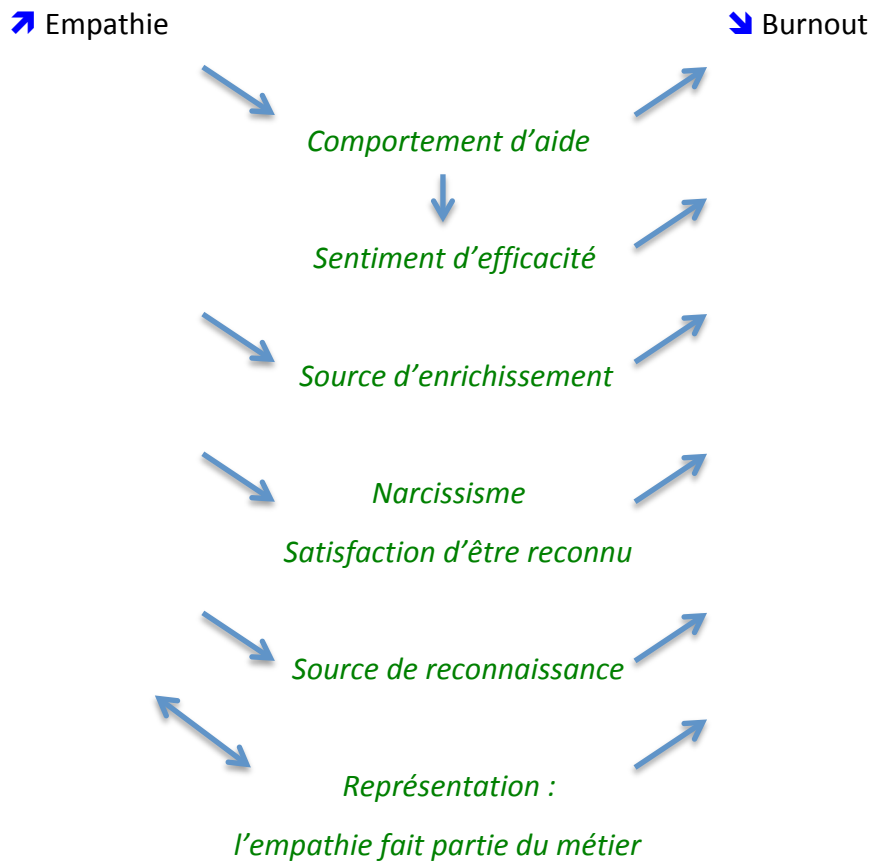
↗ Empathie

↘ Burnout

Comportement d'aide

Sentiment d'efficacité

Source d'enrichissement

Narcissisme

Satisfaction d'être reconnu

Source de reconnaissance

Représentation :

l'empathie fait partie du métier